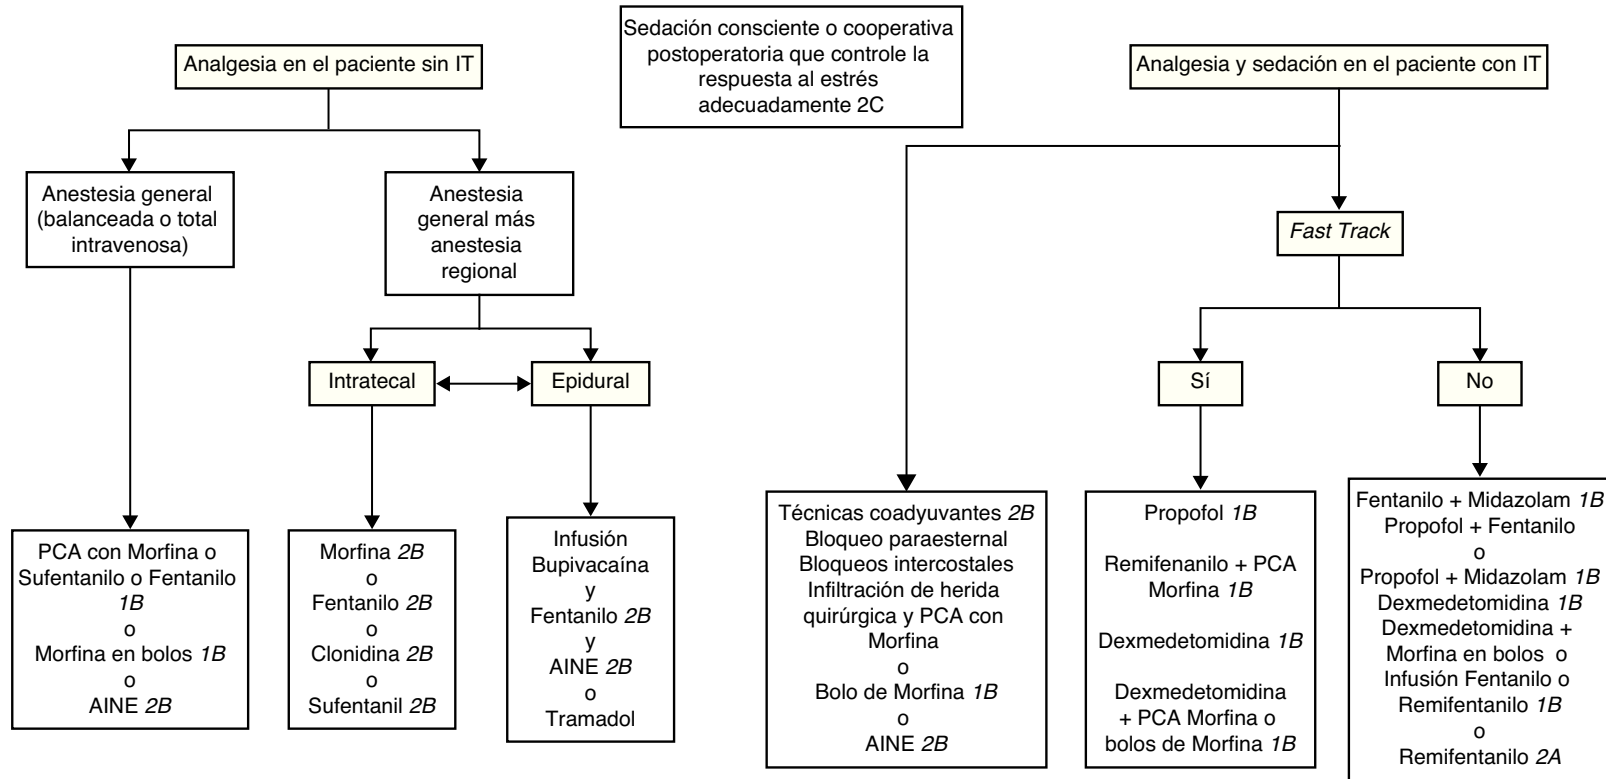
Analgesia en el paciente sin IT

Sedación consciente o cooperativa postoperatoria que controle la respuesta al estrés adecuadamente 2C

Analgesia y sedación en el paciente con IT

Anestesia general (balanceada o total intravenosa)

Anestesia general más anestesia regional

Intratecal

Epidural

PCA con Morfina o Sufentanilo o Fentanilo 1B
o
Morfina en bolos 1B
o
AINE 2B

Morfina 2B
o
Fentanilo 2B
o
Clonidina 2B
o
Sufentanil 2B

Infusión Bupivacaína
y
Fentanilo 2B
y
AINE 2B
o
Tramadol

Fast Track

Sí

No

Técnicas coadyuvantes 2B
Bloqueo paraesternal
Bloqueos intercostales
Infiltración de herida quirúrgica y PCA con Morfina
o
Bolo de Morfina 1B
o
AINE 2B

Propofol 1B

Remifenanilo + PCA Morfina 1B

Dexmedetomidina 1B

Dexmedetomidina + PCA Morfina o bolos de Morfina 1B

Fentanilo + Midazolam 1B
Propofol + Fentanilo
o
Propofol + Midazolam 1B
Dexmedetomidina 1B
Dexmedetomidina + Morfina en bolos o
Infusión Fentanilo o
Remifentanilo 1B
o
Remifentanilo 2A